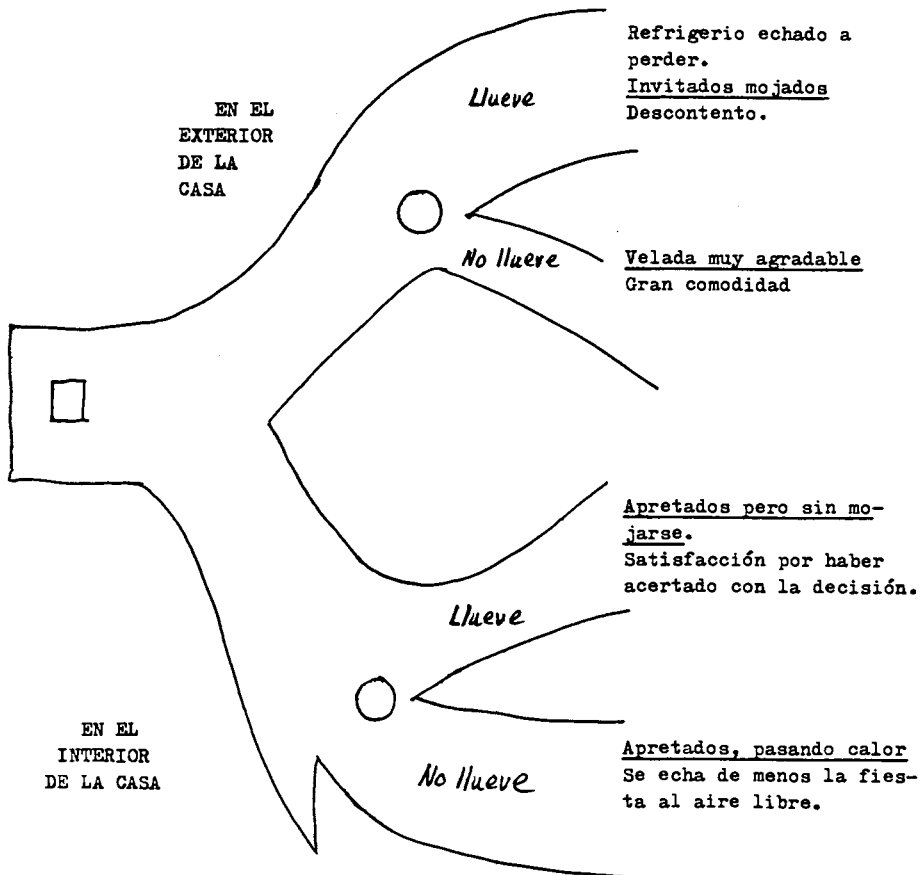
Refrigerio echado a perder.
Invitados mojados
Descontento.

EN EL EXTERIOR DE LA CASA

Llueve

No llueve

Velada muy agradable
Gran comodidad

Apretados pero sin mojarse.
Satisfacción por haber acertado con la decisión.

Llueve

EN EL INTERIOR DE LA CASA

No llueve

Apretados, pasando calor
Se echa de menos la fiesta al aire libre.